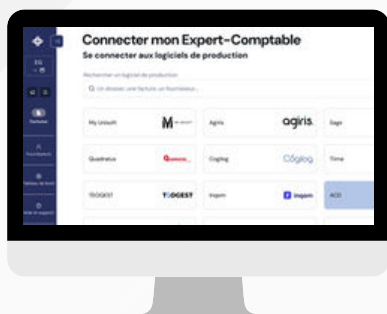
Connecter mon Expert-Comptable
Se connecter aux logiciels de production

Rechercher un logiciel de production
Un dossier, une facture, un fournisseur...

My Unisoft
M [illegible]
Agiris
agiris.
Sage

Quadratus
Quadratus
Cogilog
Cōgilog
Tiime

TEOGEST
TEOGEST
Inqom
inqom
ACD

EG
Factures
Fournisseurs
Tableau de bord
Aide et support
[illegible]